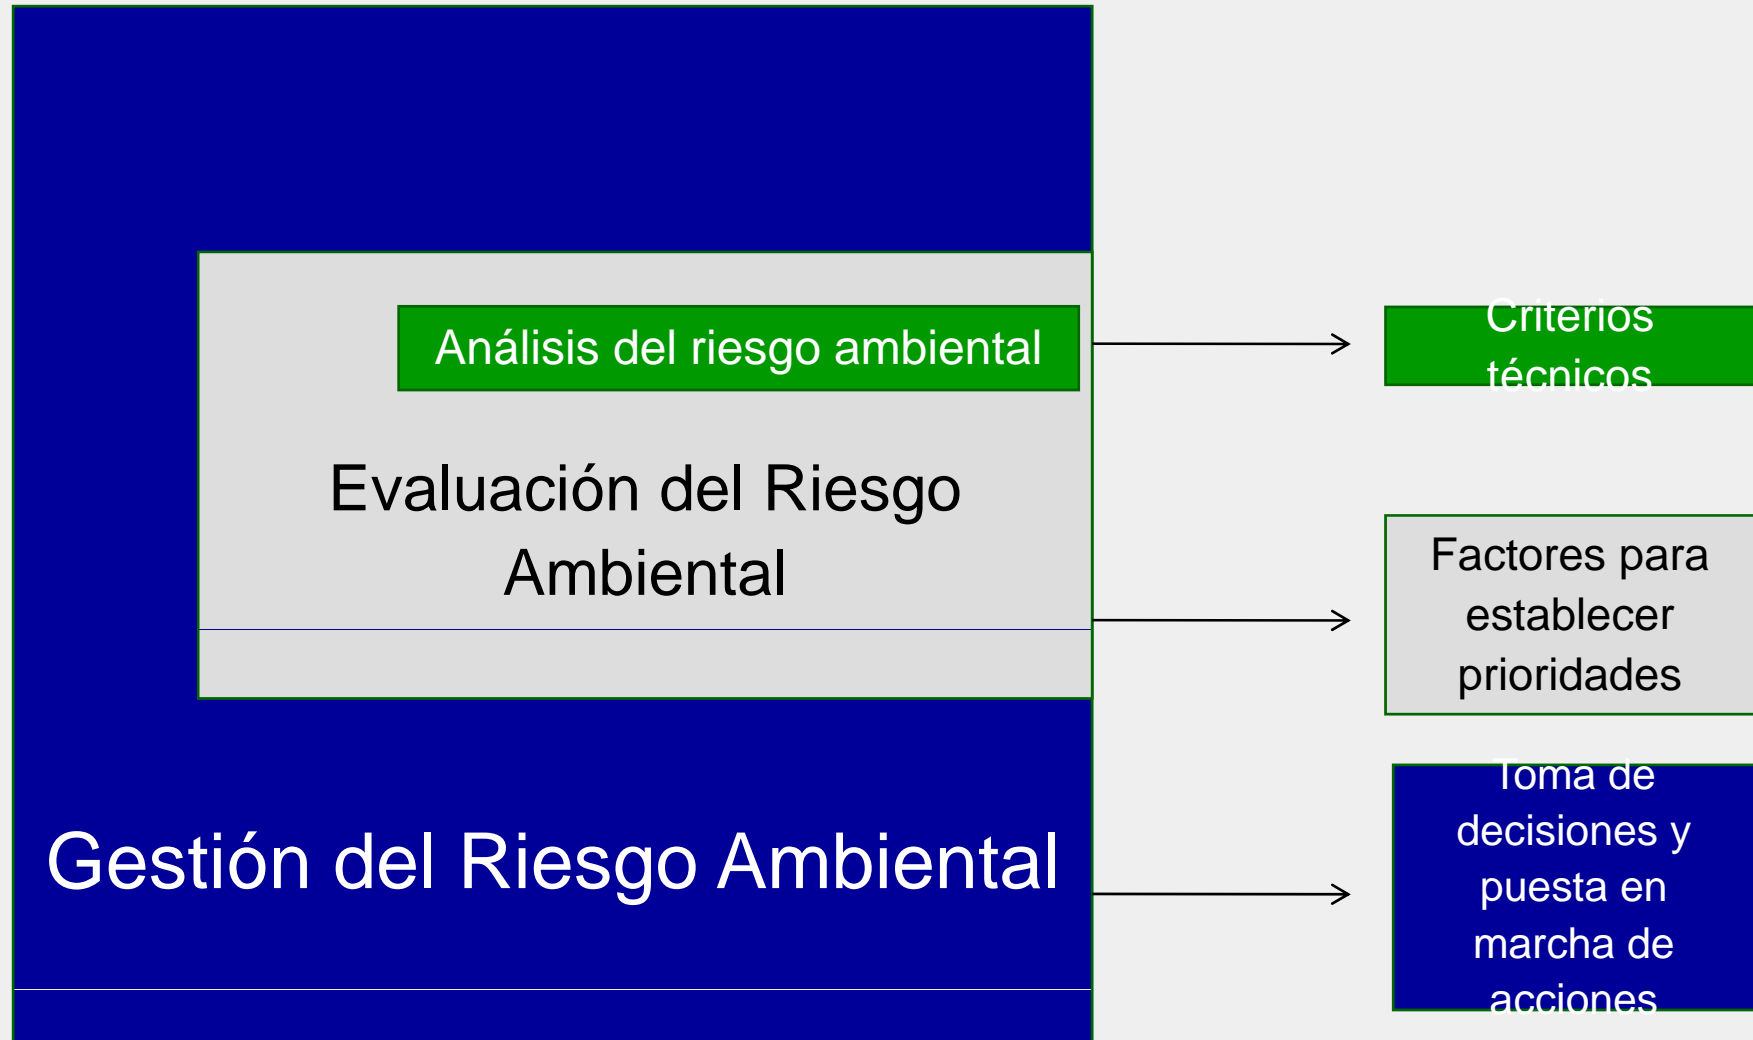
Análisis del riesgo ambiental

Evaluación del Riesgo Ambiental

Gestión del Riesgo Ambiental

Criterios técnicos

Factores para establecer prioridades

Toma de decisiones y puesta en marcha de acciones